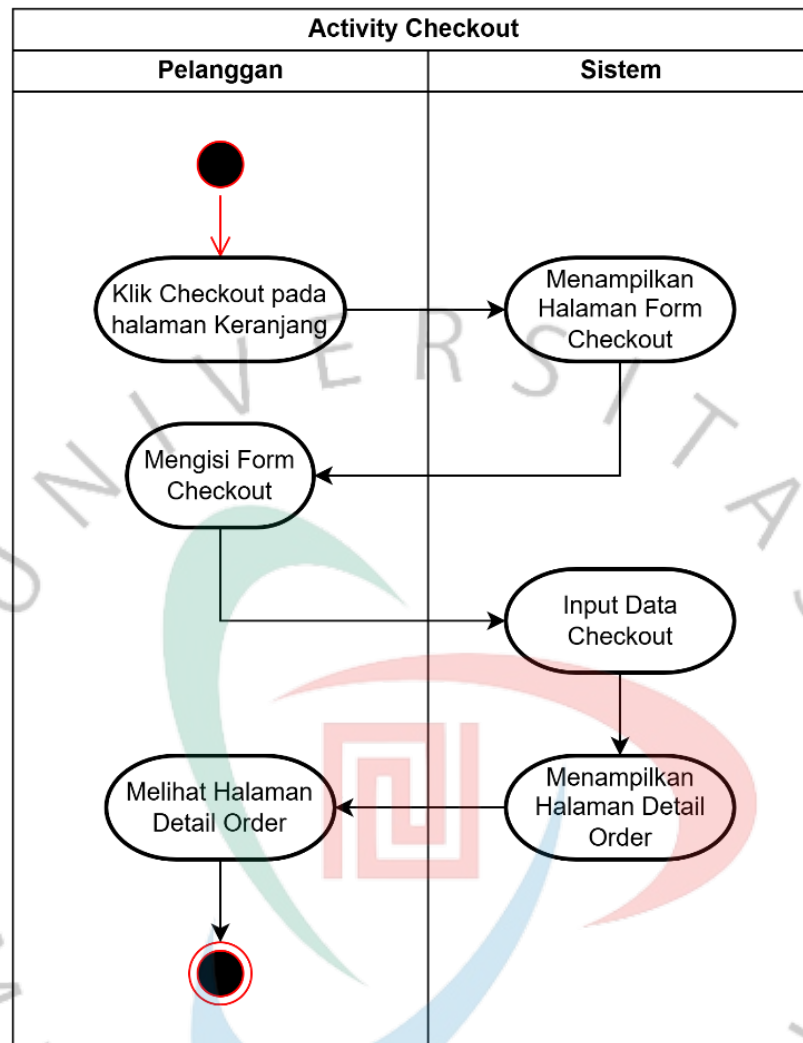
Activity Checkout

| Pelanggan | Sistem |
|---|---|
| Klik Checkout pada halaman Keranjang | Menampilkan Halaman Form Checkout |
| Mengisi Form Checkout | Input Data Checkout |
| Melihat Halaman Detail Order | Menampilkan Halaman Detail Order |

U N I V E R S I T A S